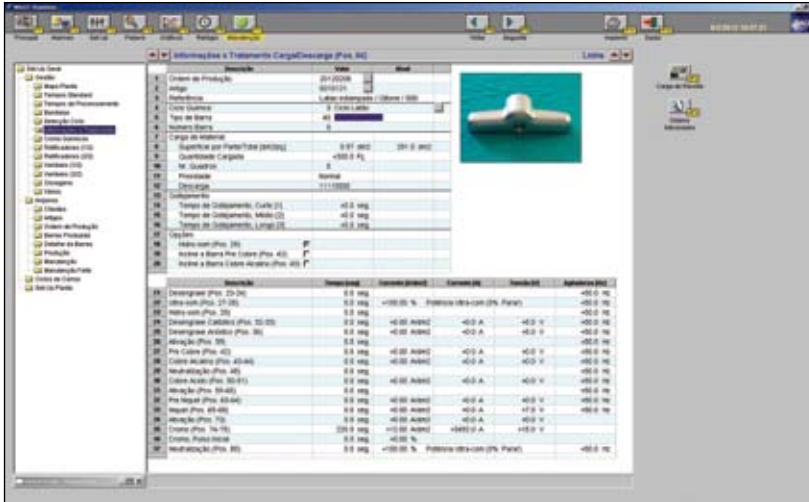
Processo | Alarmes | Set-up | Pesquisa | Gráficos | Relógios | Manutenção | Voltar | Seguinte | Imprimir | Sair

Informações e Tratamento Carga/Descarga (Pos. 04)

Linha

| | Descrição | Valor | Atual |
|---|---|---|---|
| 1 | Ordem de Produção | 20120206 | |
| 2 | Artigo | 6010121 | |
| 3 | Referência | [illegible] | |
| 4 | Ciclo Químico | 0 Ciclo Latão | |
| 5 | Tipo de Barra | 40 | |
| 6 | Número Barra | 0 | |
| | Carga de Material | | |
| 8 | Superfície por Peça/Total (dm2/kg) | 0.57 dm2 | 291.0 dm2 |
| 9 | Quantidade Carregada | +500.0 PL | |
| 10 | Nr. Quadros | 0 | |
| 11 | Prioridade | Normal | |
| 12 | Descarga | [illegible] | |
| | Gotejamento | | |
| 14 | Tempo de Gotejamento, Curto (1) | +0.0 seg | |
| 15 | Tempo de Gotejamento, Médio (2) | +0.0 seg | |
| 16 | Tempo de Gotejamento, Longo (3) | +0.0 seg | |
| | Opções | | |
| 18 | Hidro-som (Pos. 26) | | |
| 19 | Inclinar a Barra Pre Cobre (Pos. 42) | | |
| 20 | Inclinar a Barra Cobre Alcalino (Pos. 43) | | |

| | Descrição | Tempo (seg) | Corrente (A/dm2) | Corrente (A) | Tensão (V) | Agitadores (Hz) |
|---|---|---|---|---|---|---|
| 21 | Desengraxe (Pos. 20-24) | 0.0 seg | | | | +50.0 Hz |
| 22 | Ultra-som (Pos. 27-28) | 0.0 seg | +100.00 % | Potência ultra-som (0% Parar) | | +50.0 Hz |
| 23 | Hidro-som (Pos. 26) | 0.0 seg | | | | +50.0 Hz |
| 24 | Desengraxe Catódico (Pos. 32-33) | 0.0 seg | +0.00 A/dm2 | +0.0 A | +0.0 V | +50.0 Hz |
| 25 | Desengraxe Anódico (Pos. 34) | 0.0 seg | +0.00 A/dm2 | +0.0 A | +0.0 V | +50.0 Hz |
| 26 | Ativação (Pos. 38) | 0.0 seg | | | | +50.0 Hz |
| 27 | Pre Cobre (Pos. 42) | 0.0 seg | +0.00 A/dm2 | +0.0 A | +0.0 V | +50.0 Hz |
| 28 | Cobre Alcalino (Pos. 43-44) | 0.0 seg | +0.00 A/dm2 | +0.0 A | +0.0 V | +50.0 Hz |
| 29 | Neutralização (Pos. 48) | 0.0 seg | | | | +50.0 Hz |
| 30 | Cobre Ácido (Pos. 50-51) | 0.0 seg | +0.00 A/dm2 | +0.0 A | +0.0 V | +50.0 Hz |
| 31 | Ativação (Pos. 60) | 0.0 seg | | | | +50.0 Hz |
| 32 | Pre Niquel (Pos. 63-64) | 0.0 seg | +0.00 A/dm2 | +0.0 A | +0.0 V | +50.0 Hz |
| 33 | Niquel (Pos. 65-68) | 0.0 seg | +0.00 A/dm2 | +0.0 A | +7.0 V | +50.0 Hz |
| 34 | Ativação (Pos. 73) | 0.0 seg | +0.00 A/dm2 | +0.0 A | +0.0 V | |
| 35 | Crómio (Pos. 74-76) | 220.0 seg | +12.00 A/dm2 | +3492.0 A | +15.0 V | |
| 36 | Crómio, Pulso Inicial | 0.0 seg | +0.00 % | | | |
| 37 | Neutralização (Pos. 80) | 0.0 seg | +100.00 % | Potência ultra-som (0% Parar) | | +50.0 Hz |

Carga de Produção

Ordens Adicionadas

Set-up Geral
Gestão
Mapa Planta
Tempos Standard
Tempos de Processamento
Banhos
Seleção Ciclo
Ciclos Químicos
Retificadores (10)
Retificadores (20)
Ventilação (10)
Ventilação (20)
Dosagens
Vários
Arquivos
Ciclos
Artigos
Ordem de Produção
Barras Produzidas
Detalhe de Barras
Produção
Manutenção
Manutenção Feita
Cores de Correr
Set-Up Planta